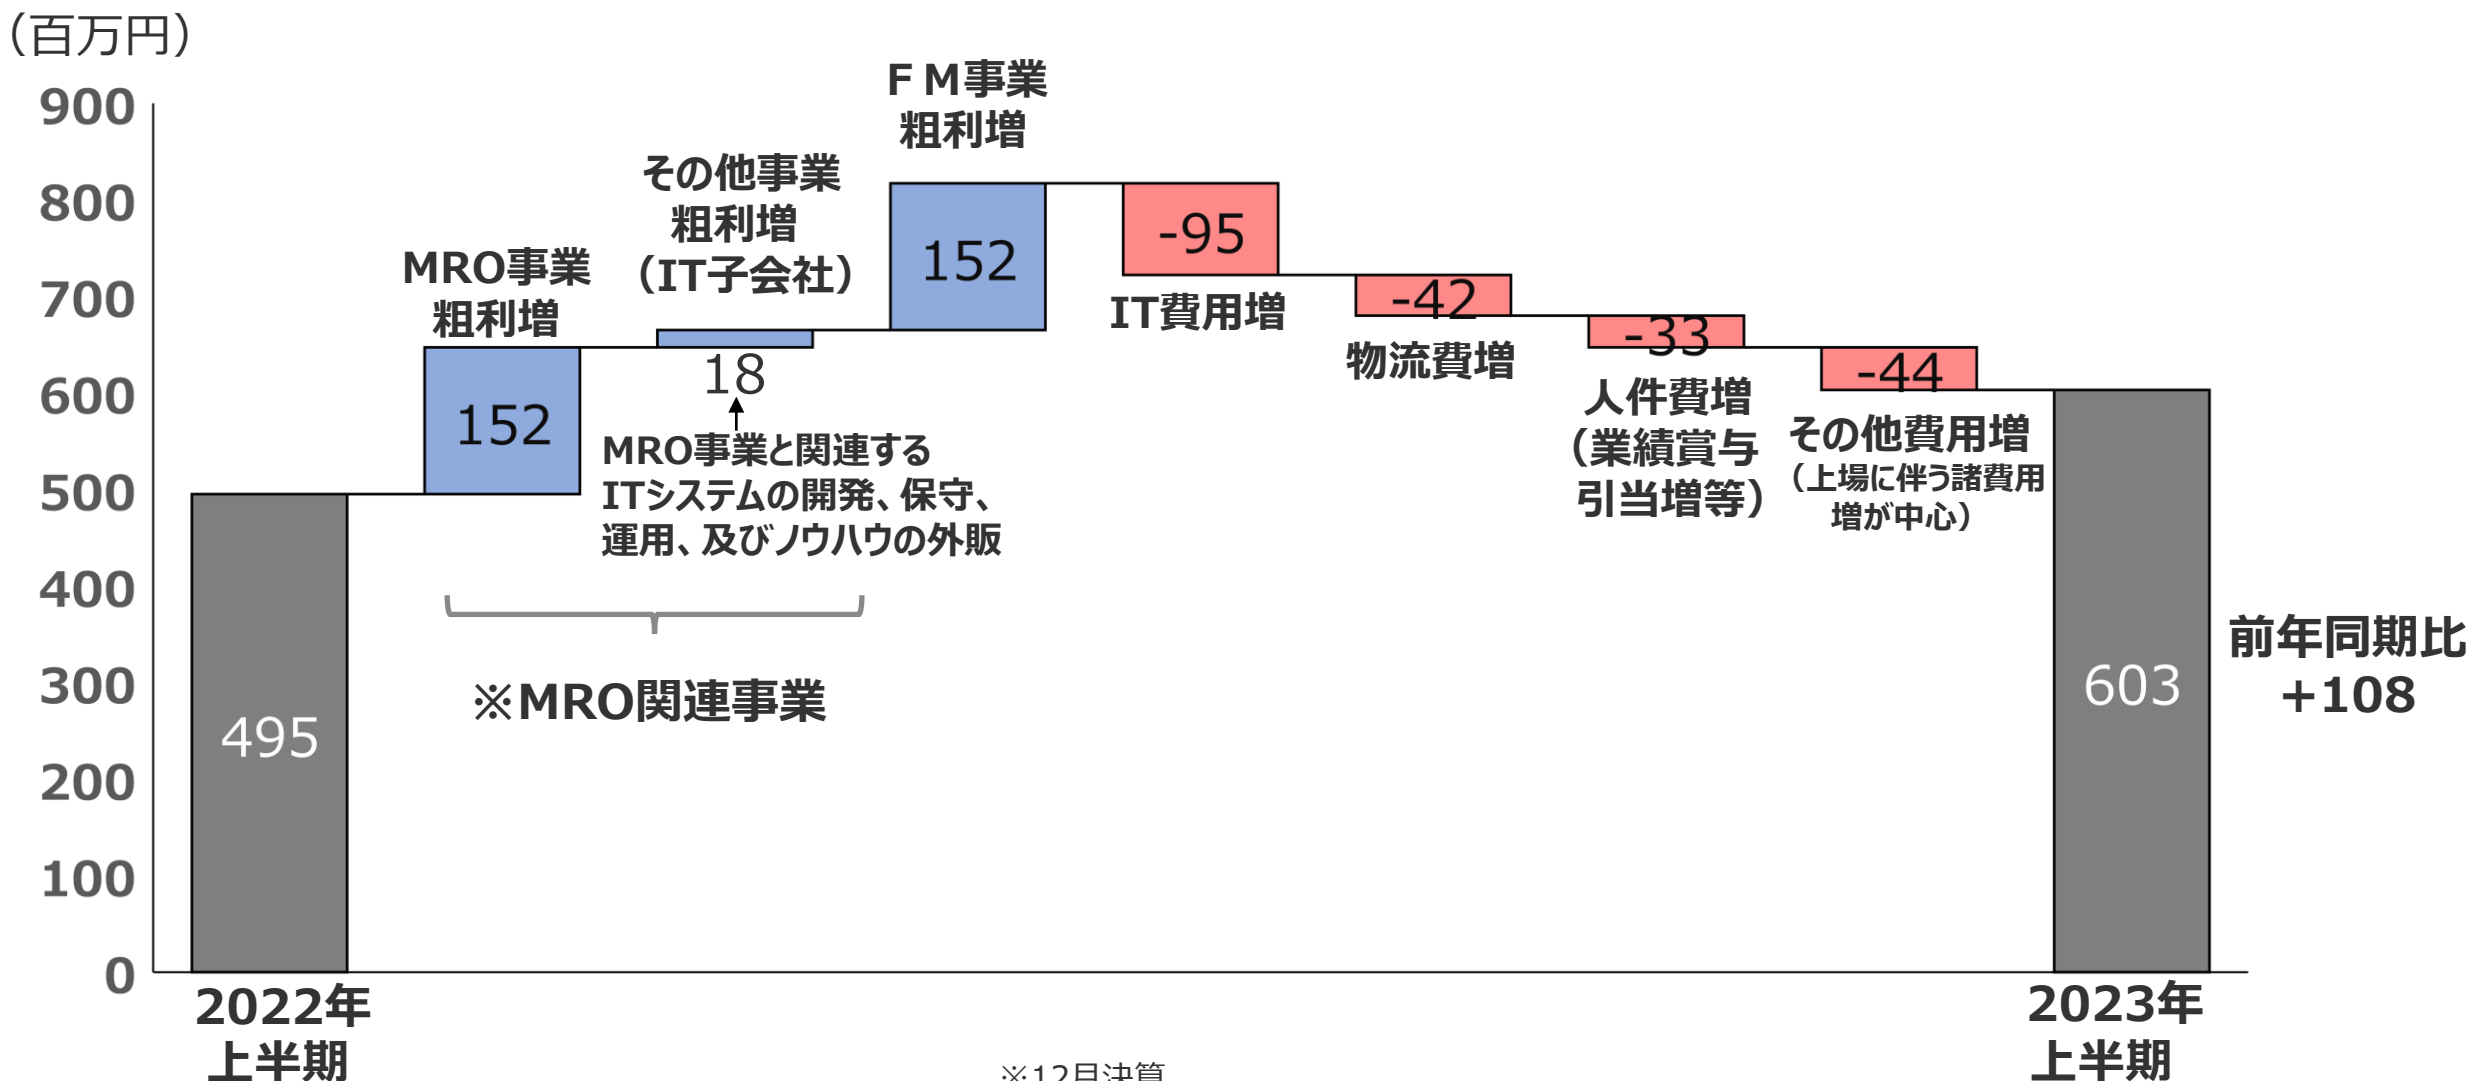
（百万円）

900
800
700
600
500
400
300
200
100
0

495
2022年
上半期

MRO事業
粗利増
152

その他事業
粗利増
（IT子会社）
18

MRO事業と関連するITシステムの開発、保守、運用、及びノウハウの外販

※MRO関連事業

ＦＭ事業
粗利増
152

-95
IT費用増

-42
物流費増

-33
人件費増
（業績賞与引当増等）

-44
その他費用増
（上場に伴う諸費用増が中心）

603
2023年
上半期

前年同期比
+108

※12月決算